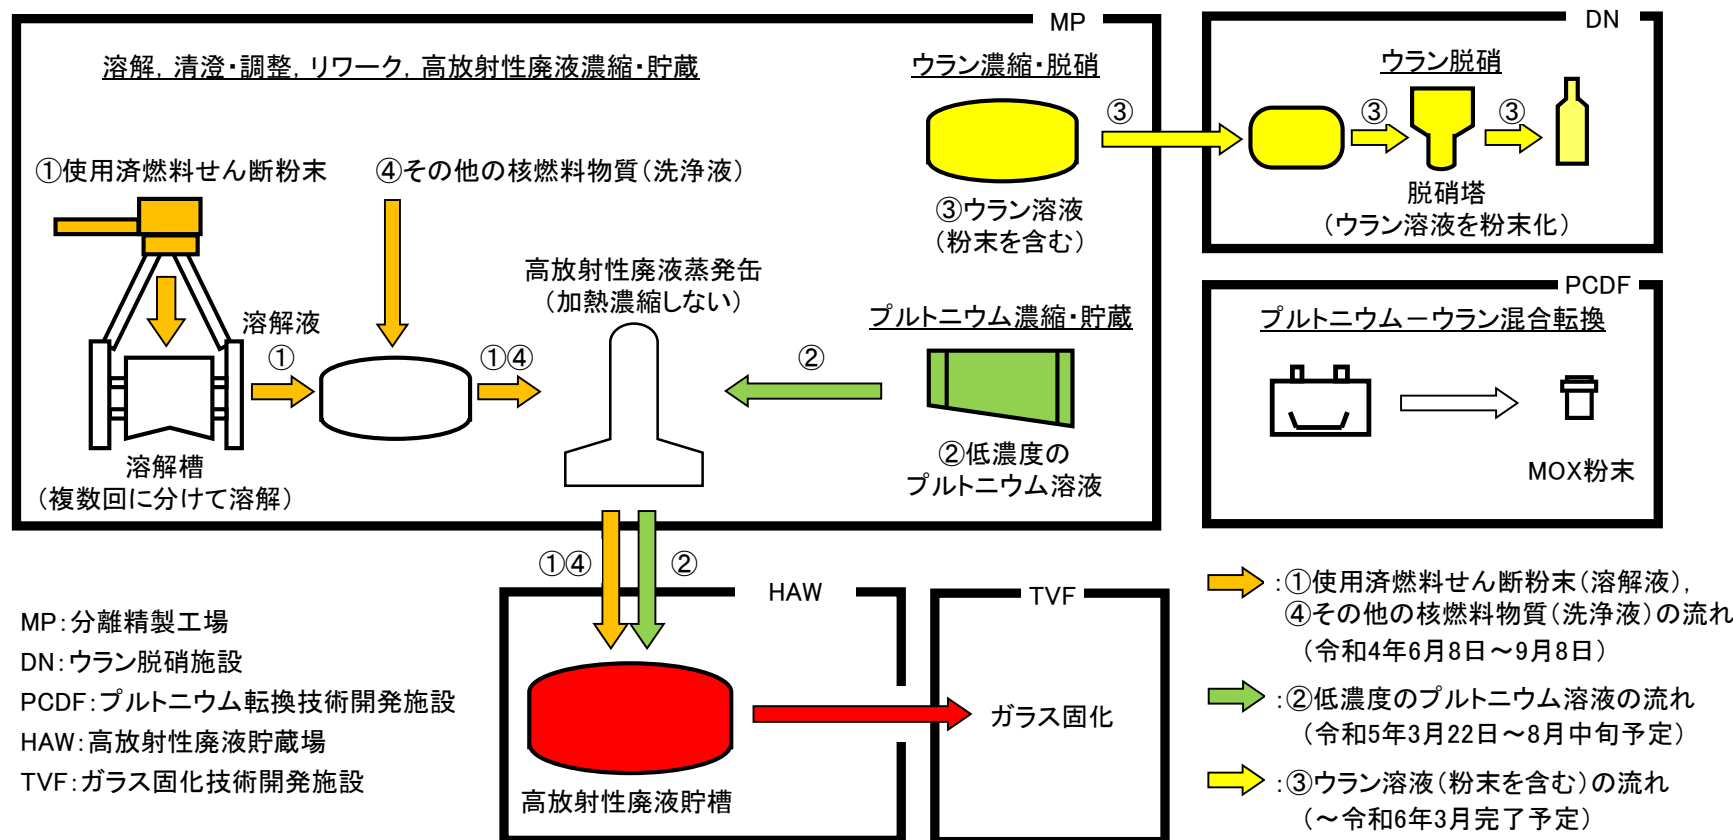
MP

溶解，清澄・調整，リワーク，高放射性廃液濃縮・貯蔵

①使用済燃料せん断粉末

④その他の核燃料物質（洗浄液）

溶解液

①

①④

溶解槽
（複数回に分けて溶解）

高放射性廃液蒸発缶
（加熱濃縮しない）

ウラン濃縮・脱硝

③

③ウラン溶液
（粉末を含む）

プルトニウム濃縮・貯蔵

②

②低濃度の
プルトニウム溶液

DN

ウラン脱硝

③

③

脱硝塔
（ウラン溶液を粉末化）

PCDF

プルトニウム－ウラン混合転換

MOX粉末

①④

②

HAW

高放射性廃液貯槽

TVF

ガラス固化

MP：分離精製工場
DN：ウラン脱硝施設
PCDF：プルトニウム転換技術開発施設
HAW：高放射性廃液貯蔵場
TVF：ガラス固化技術開発施設

：①使用済燃料せん断粉末（溶解液），
④その他の核燃料物質（洗浄液）の流れ
（令和4年6月8日～9月8日）

：②低濃度のプルトニウム溶液の流れ
（令和5年3月22日～8月中旬予定）

：③ウラン溶液（粉末を含む）の流れ
（～令和6年3月完了予定）